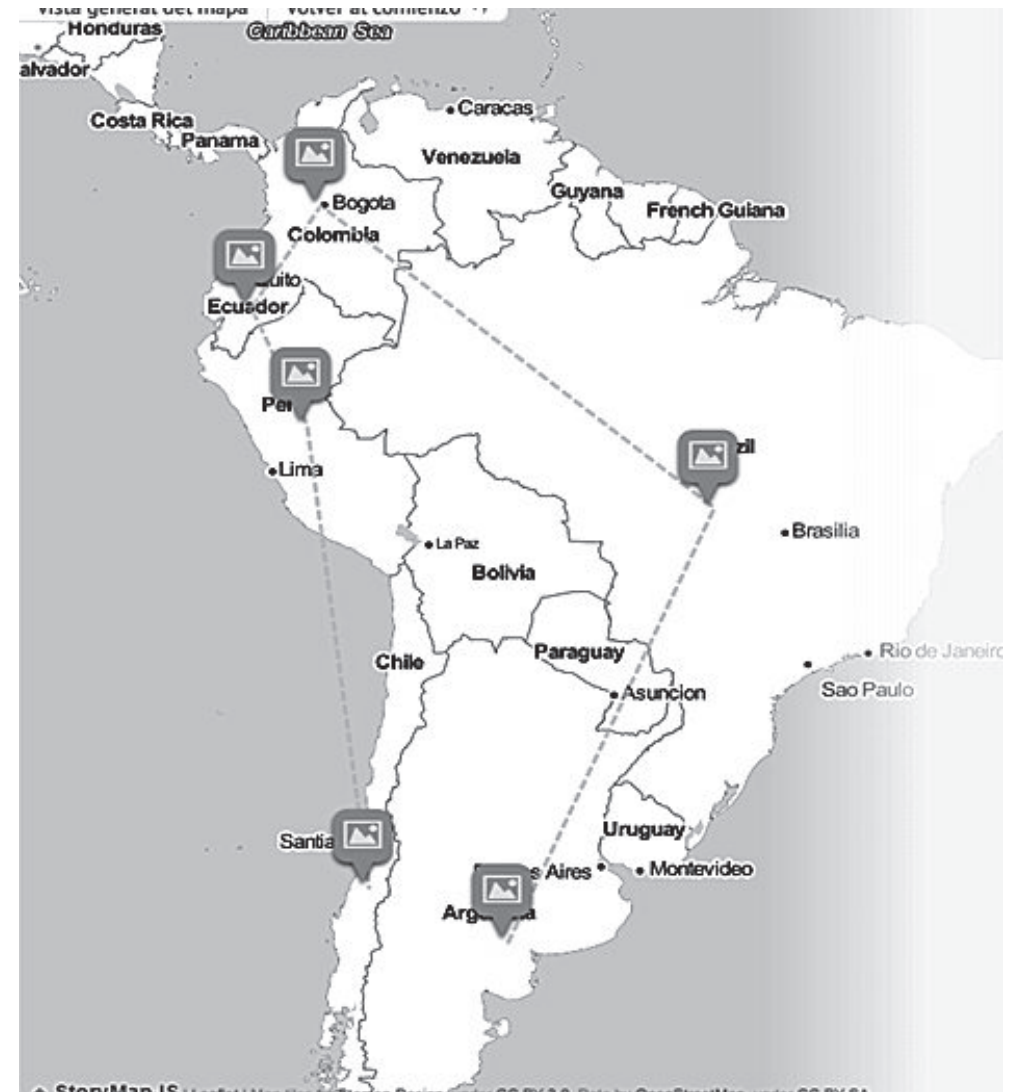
Vista general del mapa Volver al comienzo

Honduras
Caribbean Sea
alvador
Caracas
Costa Rica
Panama
Venezuela
Guyana
Bogota
French Guiana
Colombia
uito
Ecuador
Pe
zil
Lima
Brasilia
La Paz
Bolivia
Chile
Paraguay
Rio de Janeiro
Asuncion
Sao Paulo
Uruguay
Santia
s Aires
Montevideo
Arg a

StoryMap JS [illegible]